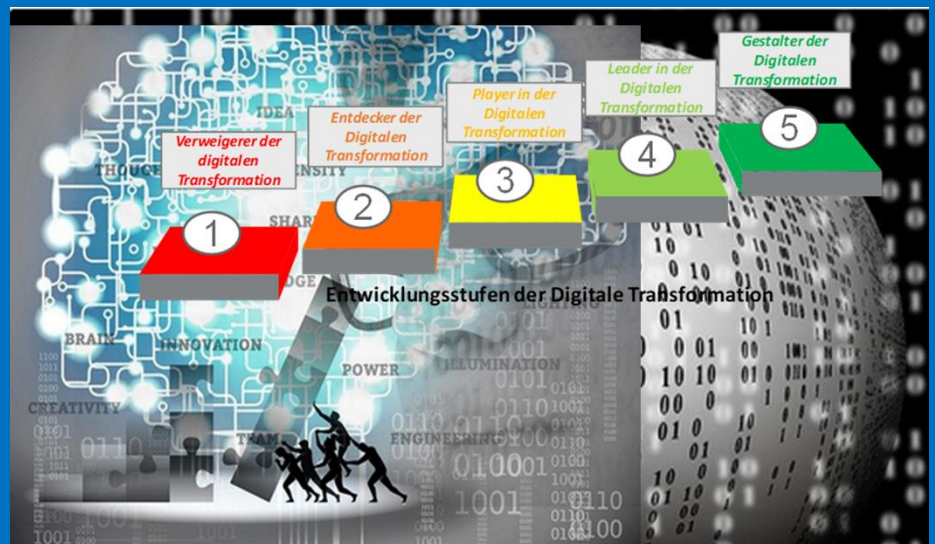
Verweigerer der digitalen Transformation

1

Entdecker der Digitalen Transformation

2

Player in der Digitalen Transformation

3

Leader in der Digitalen Transformation

4

Gestalter der Digitalen Transformation

5

Entwicklungsstufen der Digitale Transformation

IDEA
THOUGHT
INTENSITY
SHARE
EDGE
BRAIN
INNOVATION
POWER
ILLUMINATION
CREATIVITY
TEAM
ENGINEERING